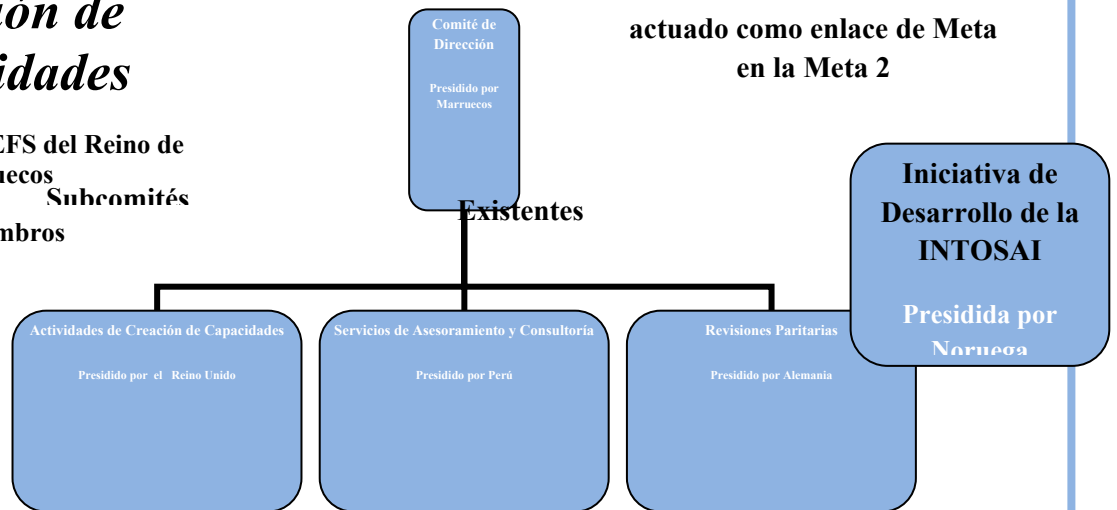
ión de
idades

CFS del Reino de
uecos

Subcomités

mbros

Comité de Dirección

Presidido por Marruecos

actuado como enlace de Meta en la Meta 2

Existentes

Iniciativa de Desarrollo de la INTOSAI

Presidida por Noruega

Actividades de Creación de Capacidades

Presidido por el Reino Unido

Servicios de Asesoramiento y Consultoría

Presidido por Perú

Revisiones Paritarias

Presidido por Alemania